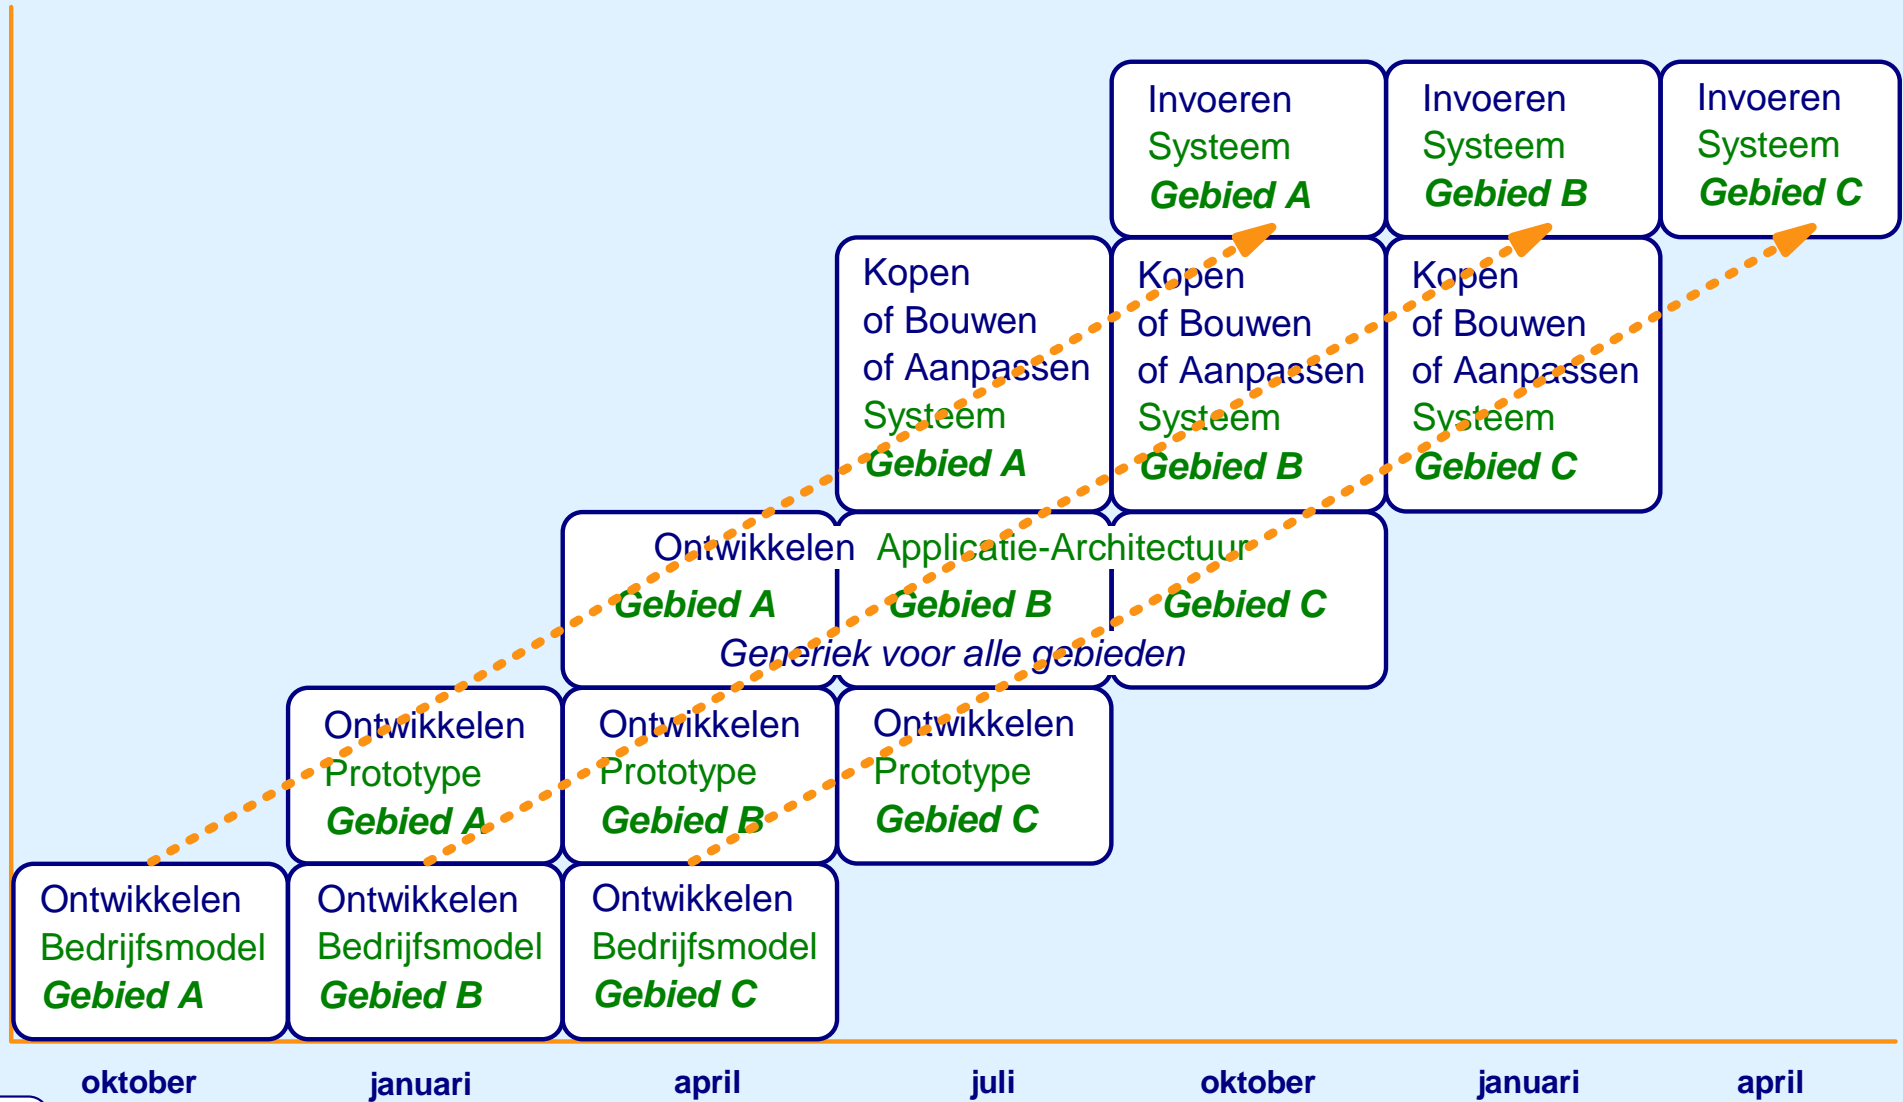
Invoeren Systeem Gebied A

Invoeren Systeem Gebied B

Invoeren Systeem Gebied C

Kopen of Bouwen of Aanpassen Systeem Gebied A

Kopen of Bouwen of Aanpassen Systeem Gebied B

Kopen of Bouwen of Aanpassen Systeem Gebied C

Ontwikkelen Applicatie-Architectuur

Gebied A

Gebied B

Gebied C

Generiek voor alle gebieden

Ontwikkelen Prototype Gebied A

Ontwikkelen Prototype Gebied B

Ontwikkelen Prototype Gebied C

Ontwikkelen Bedrijfsmodel Gebied A

Ontwikkelen Bedrijfsmodel Gebied B

Ontwikkelen Bedrijfsmodel Gebied C

oktober januari april juli oktober januari april